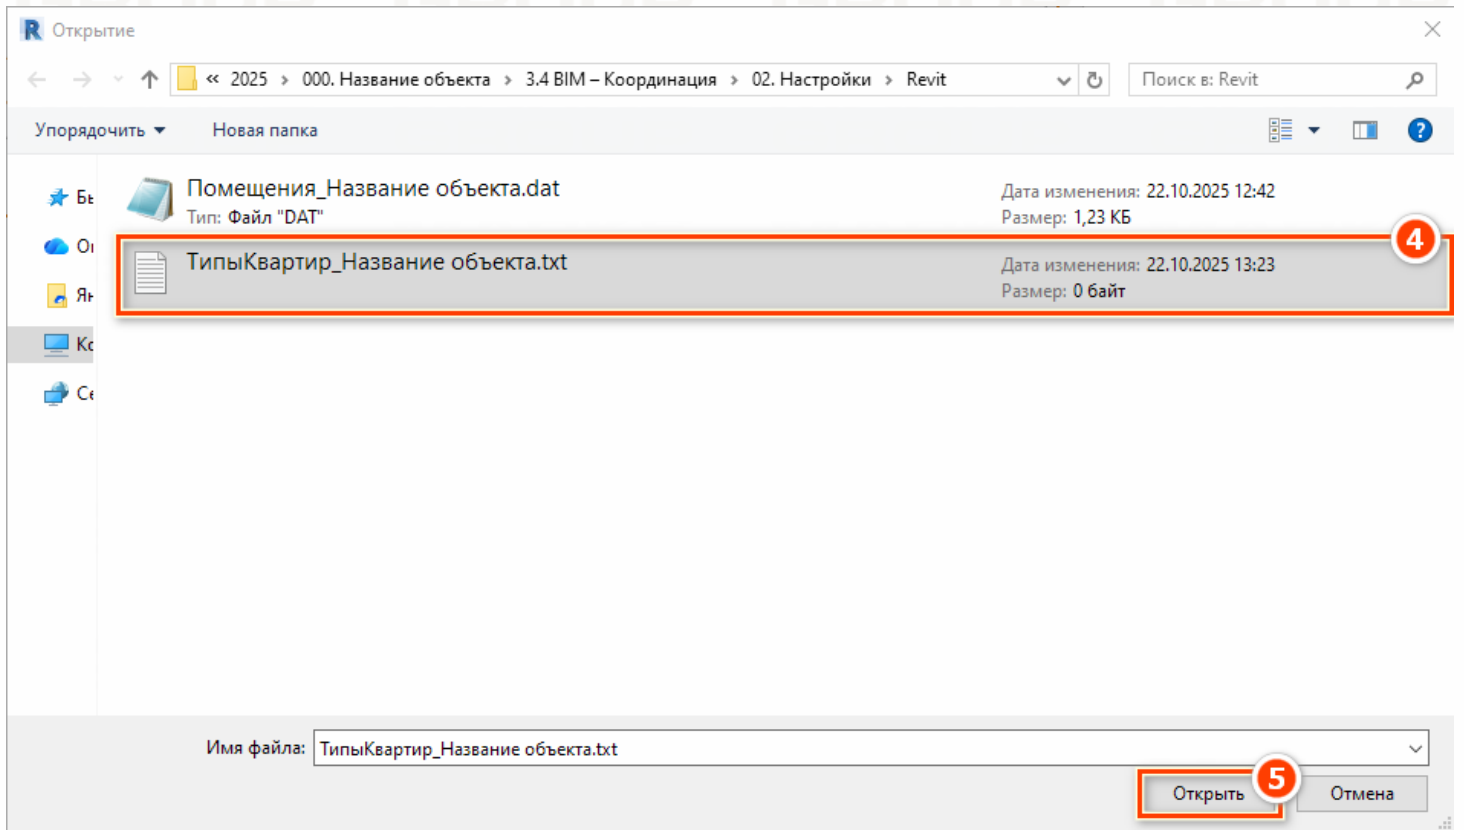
R Открытие

« 2025 › 000. Название объекта › 3.4 BIM – Координация › 02. Настройки › Revit

Поиск в: Revit

Упорядочить ▾ Новая папка

Бь
Ol
Ян
Кс
Се

Помещения_Название объекта.dat
Тип: Файл "DAT"
Дата изменения: 22.10.2025 12:42
Размер: 1,23 КБ

ТипыКвартир_Название объекта.txt
Дата изменения: 22.10.2025 13:23
Размер: 0 байт

4

Имя файла: ТипыКвартир_Название объекта.txt

Открыть
5
Отмена